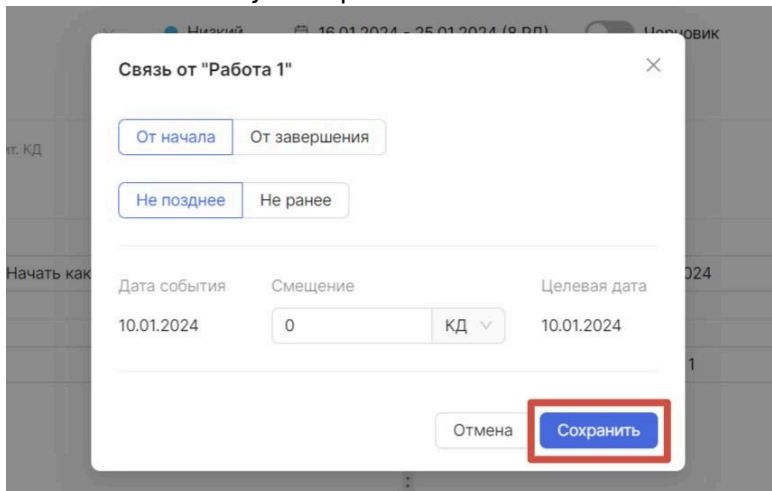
Низкий 16.01.2024 - 25.01.2024 (8 РД) Черновик

т. КД

Начать как

024

1

Связь от "Работа 1"

От начала От завершения

Не позднее Не ранее

Дата события
10.01.2024

Смещение
0 КД

Целевая дата
10.01.2024

Отмена Сохранить